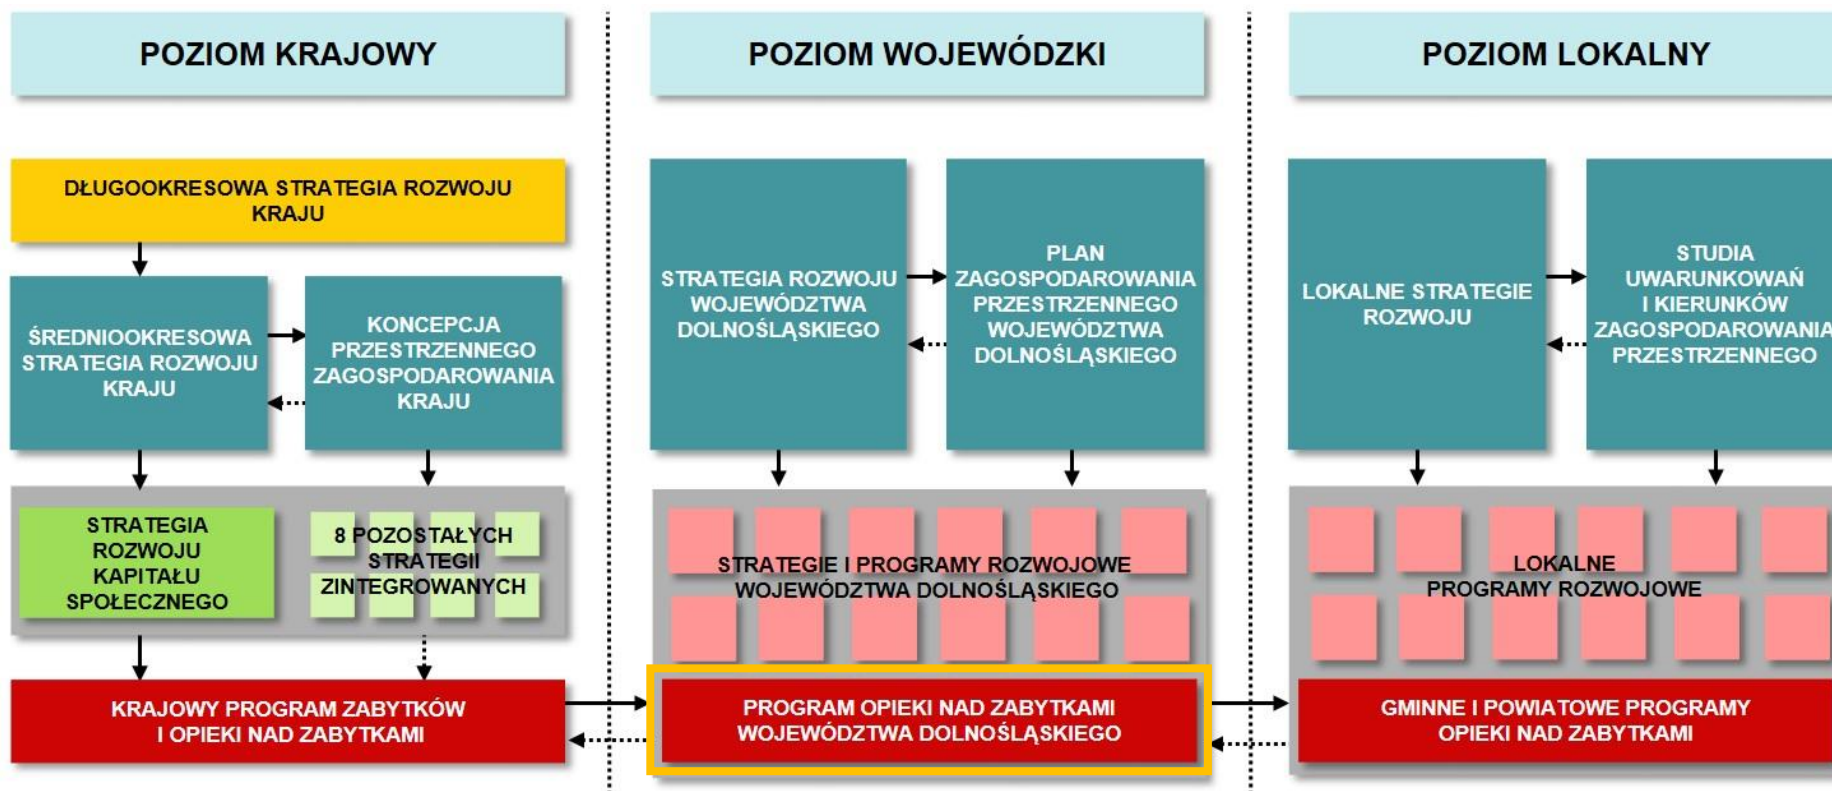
POZIOM KRAJOWY

POZIOM WOJEWÓDZKI

POZIOM LOKALNY

DŁUGOOKRESOWA STRATEGIA ROZWOJU KRAJU

ŚREDNIOOKRESOWA STRATEGIA ROZWOJU KRAJU

KONCEPCJA PRZESTRZENNEGO ZAGOSPODAROWANIA KRAJU

STRATEGIA ROZWOJU KAPITAŁU SPOŁECZNEGO

8 POZOSTAŁYCH STRATEGII ZINTEGROWANYCH

KRAJOWY PROGRAM ZABYTKÓW I OPIEKI NAD ZABYTKAMI

STRATEGIA ROZWOJU WOJEWÓDZTWA DOLNOŚLĄSKIEGO

PLAN ZAGOSPODAROWANIA PRZESTRZENNEGO WOJEWÓDZTWA DOLNOŚLĄSKIEGO

STRATEGIE I PROGRAMY ROZWOJOWE WOJEWÓDZTWA DOLNOŚLĄSKIEGO

PROGRAM OPIEKI NAD ZABYTKAMI WOJEWÓDZTWA DOLNOŚLĄSKIEGO

LOKALNE STRATEGIE ROZWOJU

STUDIA UWARUNKOWAŃ I KIERUNKÓW ZAGOSPODAROWANIA PRZESTRZENNEGO

LOKALNE PROGRAMY ROZWOJOWE

GMINNE I POWIATOWE PROGRAMY OPIEKI NAD ZABYTKAMI